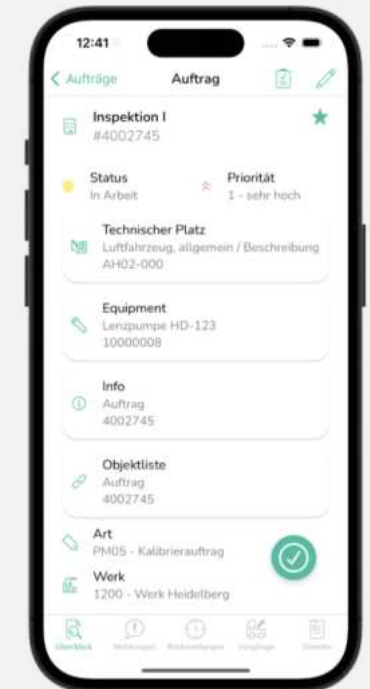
12:41

Aufträge
Auftrag

Inspektion I
#4002745

Status
In Arbeit

Priorität
1 - sehr hoch

Technischer Platz
Luftfahrzeug, allgemein / Beschreibung
AH02-000

Equipment
Lenzpumpe HD-123
10000008

Info
Auftrag
4002745

Objektliste
Auftrag
4002745

Art
PM05 - Kalibrierauftrag

Werk
1200 - Werk Heidelberg

Überblick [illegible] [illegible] Vorgänge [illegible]